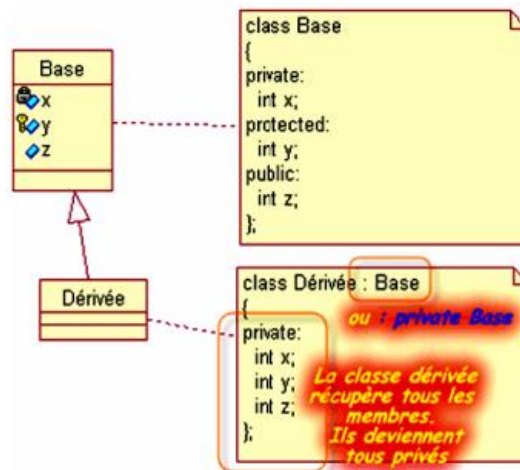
Base
x
y
z

Dérivée

class Base
{
private:
int x;
prctected:
int y;
public:
int z;
};

class Dérivée : Base
{
private:
int x;
int y;
int z;
};

ou : private Base

La classe dérivée récupère tous les membres. Ils deviennent tous privés